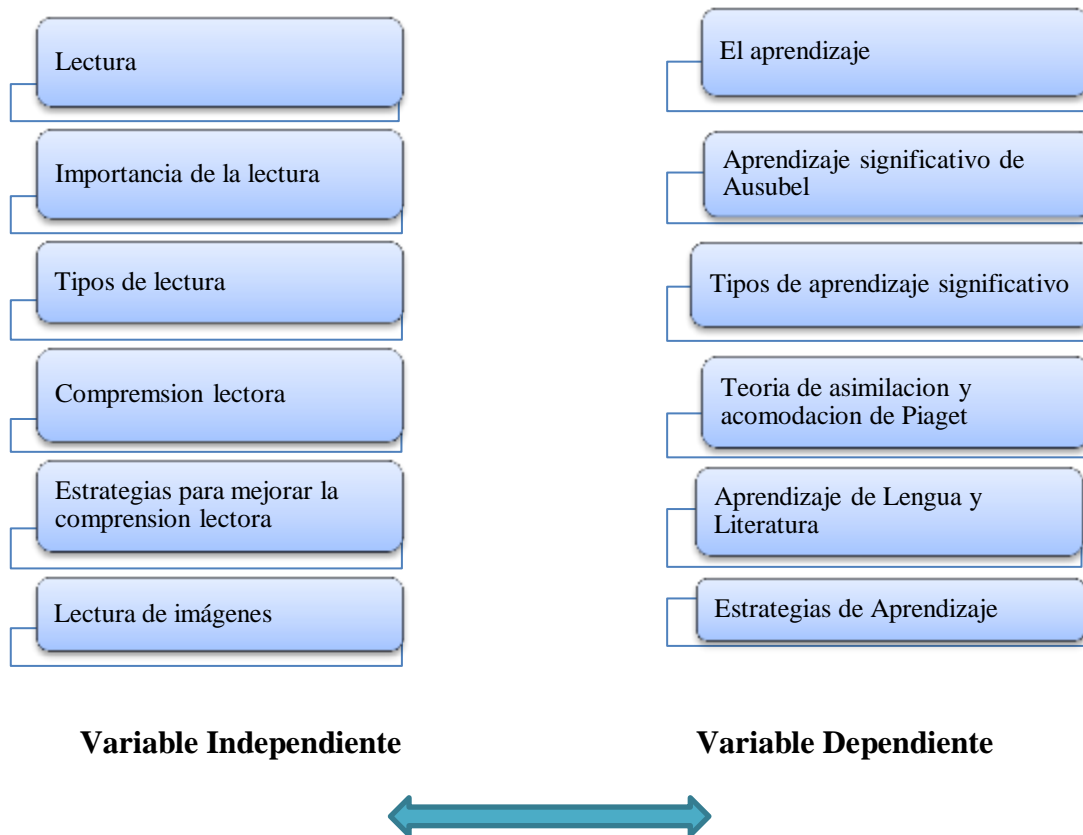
Lectura

Importancia de la lectura

Tipos de lectura

Compremsion lectora

Estrategias para mejorar la comprension lectora

Lectura de imágenes

El aprendizaje

Aprendizaje significativo de Ausubel

Tipos de aprendizaje significativo

Teoria de asimilacion y acomodacion de Piaget

Aprendizaje de Lengua y Literatura

Estrategias de Aprendizaje

**Variable Independiente**

**Variable Dependiente**